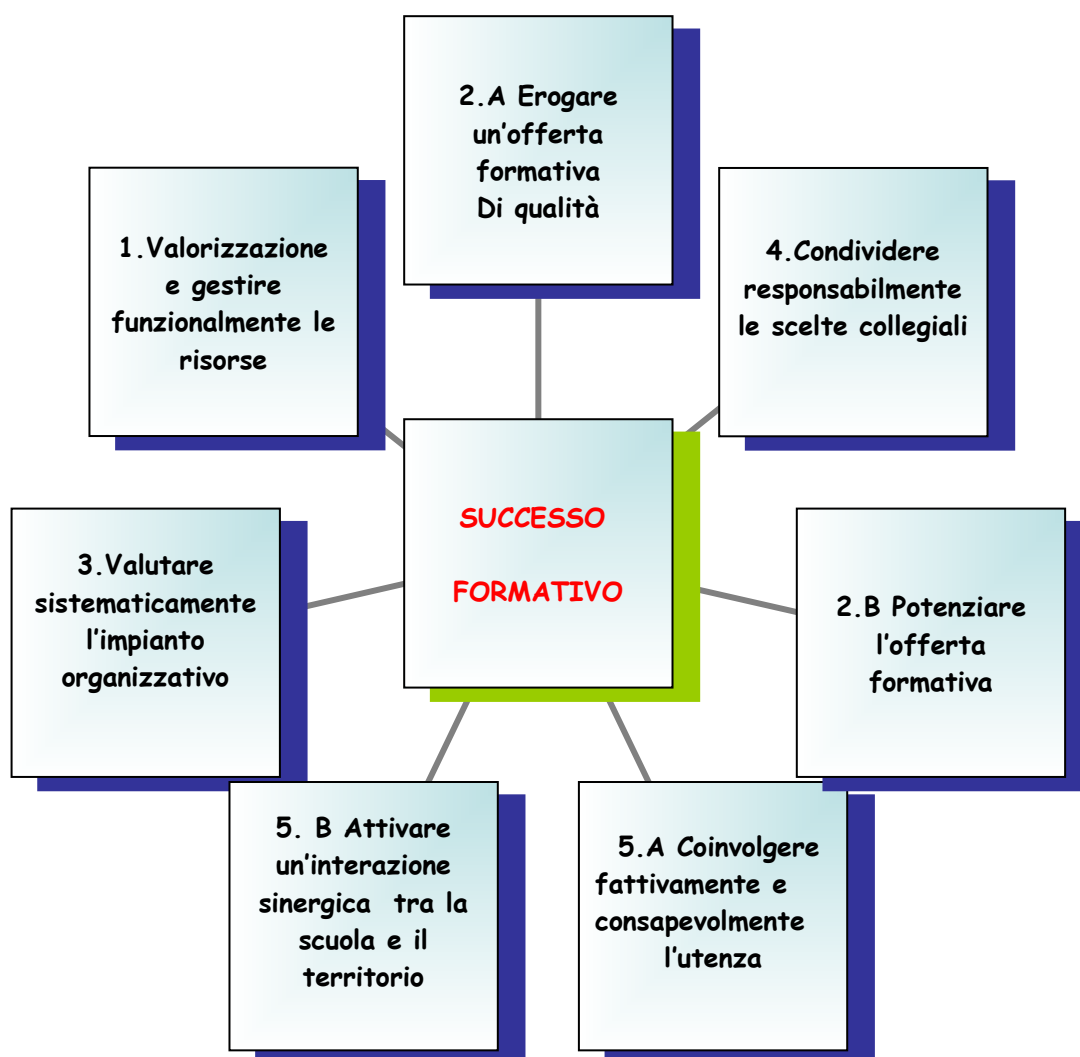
2.A Erogare un’offerta formativa
Di qualità

1.Valorizzazione e gestire funzionalmente le risorse

4.Condividere responsabilmente le scelte collegiali

SUCCESSO

FORMATIVO

3.Valutare sistematicamente l’impianto organizzativo

2.B Potenziare l’offerta formativa

5. B Attivare un’interazione sinergica tra la scuola e il territorio

5.A Coinvolgere fattivamente e consapevolmente l’utenza